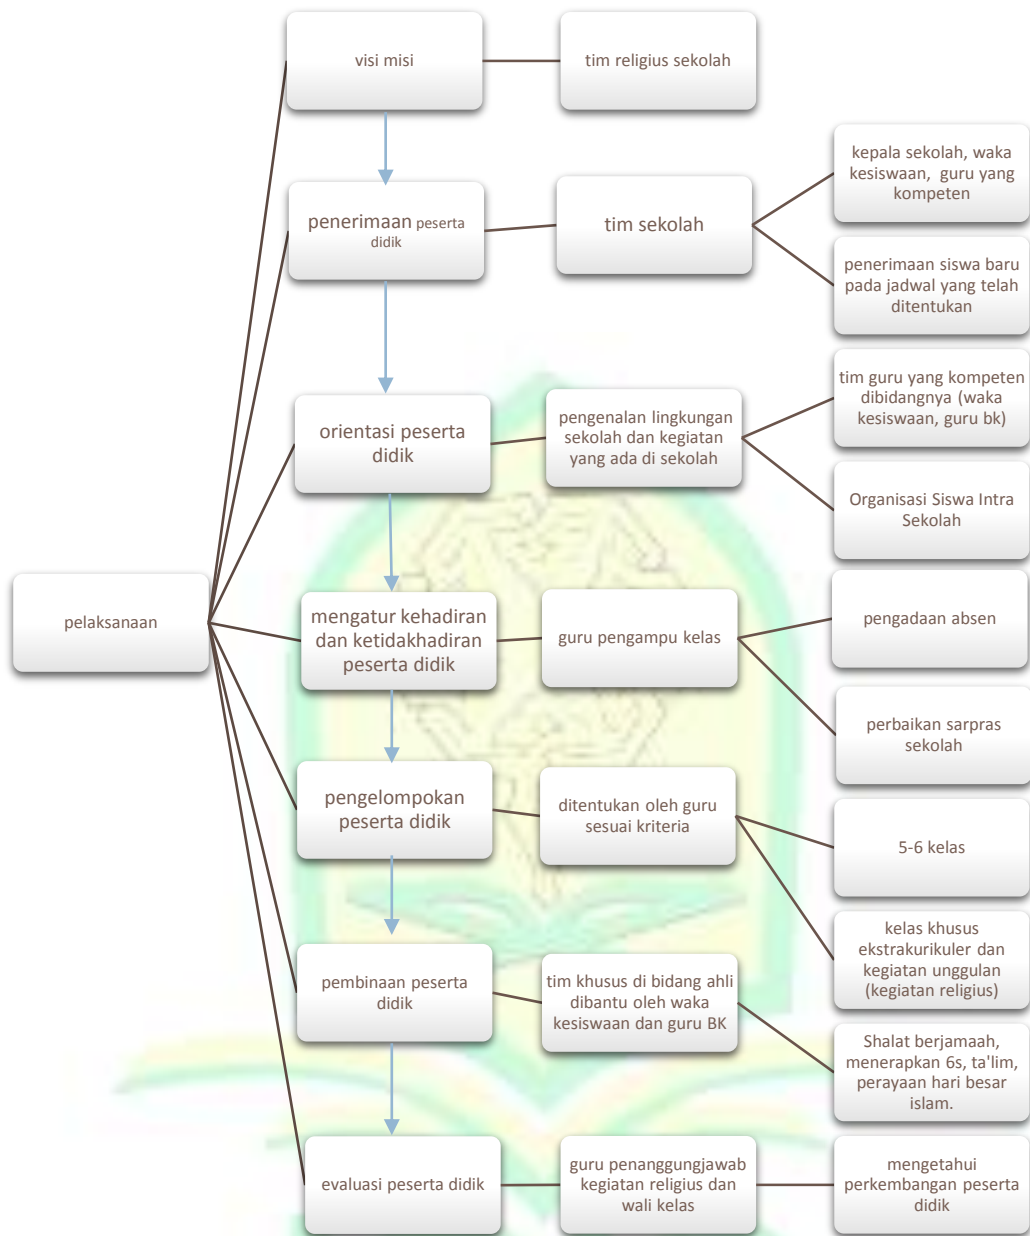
pelaksanaan

visi misi

tim religius sekolah

penerimaan peserta didik

tim sekolah

kepala sekolah, waka kesiswaan, guru yang kompeten

penerimaan siswa baru pada jadwal yang telah ditentukan

orientasi peserta didik

pengenalan lingkungan sekolah dan kegiatan yang ada di sekolah

tim guru yang kompeten dibidangnya (waka kesiswaan, guru bk)

Organisasi Siswa Intra Sekolah

mengatur kehadiran dan ketidakhadiran peserta didik

guru pengampu kelas

pengadaan absen

perbaikan sarpras sekolah

pengelompokan peserta didik

ditentukan oleh guru sesuai kriteria

5-6 kelas

kelas khusus ekstrakurikuler dan kegiatan unggulan (kegiatan religius)

pembinaan peserta didik

tim khusus di bidang ahli dibantu oleh waka kesiswaan dan guru BK

Shalat berjamaah, menerapkan 6s, ta'lim, perayaan hari besar islam.

evaluasi peserta didik

guru penanggungjawab kegiatan religius dan wali kelas

mengetahui perkembangan peserta didik